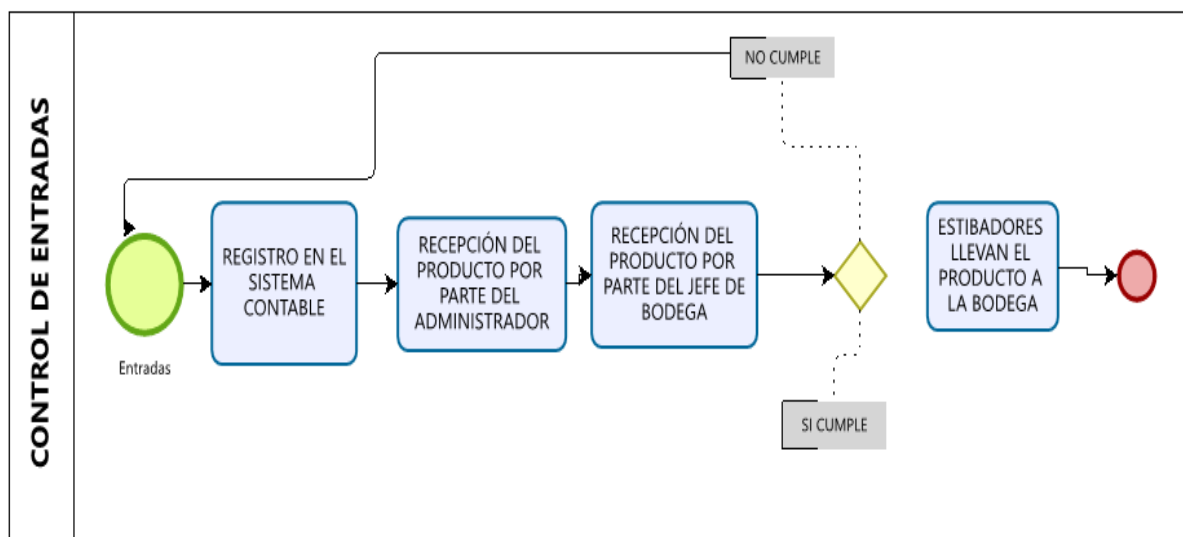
CONTROL DE ENTRADAS

NO CUMPLE

Entradas

REGISTRO EN EL SISTEMA CONTABLE

RECEPCIÓN DEL PRODUCTO POR PARTE DEL ADMINISTRADOR

RECEPCIÓN DEL PRODUCTO POR PARTE DEL JEFE DE BODEGA

ESTIBADORES LLEVAN EL PRODUCTO A LA BODEGA

SI CUMPLE